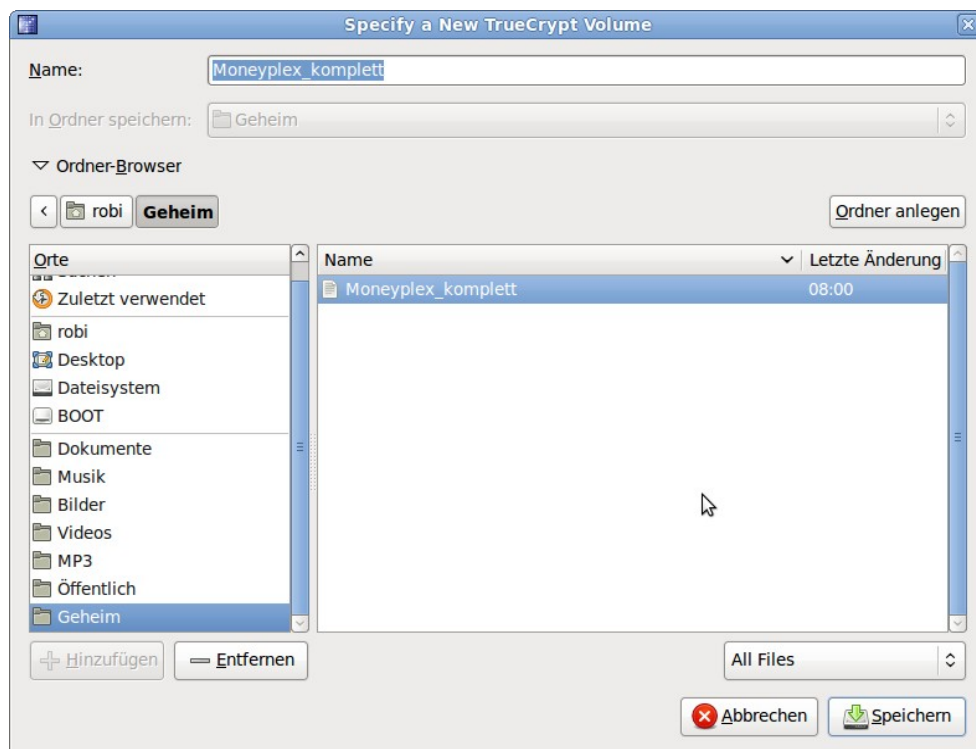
Specify a New TrueCrypt Volume

Name: Moneyplex_komplett

In Ordner speichern: Geheim

Ordner-Browser

robi Geheim

Ordner anlegen

| Orte |
|---|
| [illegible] |
| Zuletzt verwendet |
| robi |
| Desktop |
| Dateisystem |
| BOOT |
| Dokumente |
| Musik |
| Bilder |
| Videos |
| MP3 |
| Öffentlich |
| Geheim |

| Name | Letzte Änderung |
|---|---|
| Moneyplex_komplett | 08:00 |

Hinzufügen Entfernen

All Files

Abbrechen Speichern